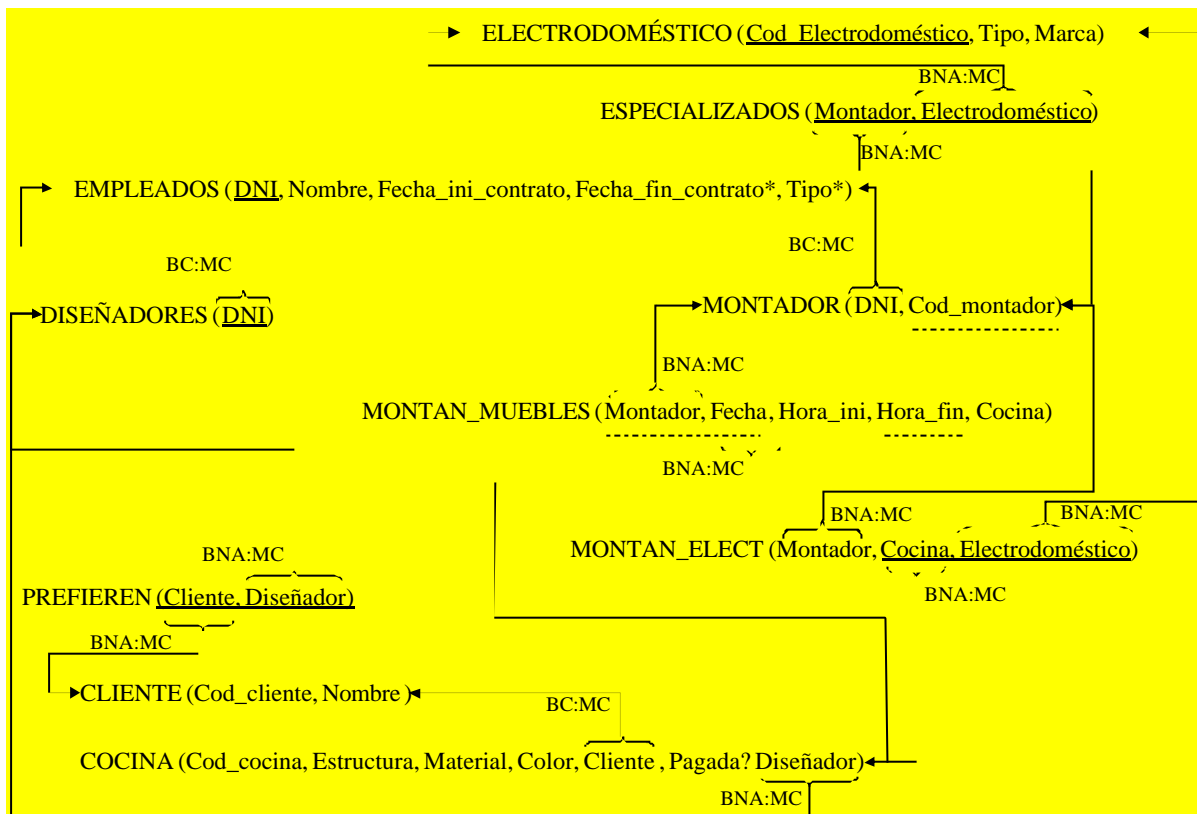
ELECTRODOMÉSTICO (Cod_Electrodoméstico, Tipo, Marca)

BNA:MC

ESPECIALIZADOS (Montador, Electrodoméstico)

BNA:MC

EMPLEADOS (DNI, Nombre, Fecha_ini_contrato, Fecha_fin_contrato*, Tipo*)

BC:MC

BC:MC

DISEÑADORES (DNI)

MONTADOR (DNI, Cod_montador)

BNA:MC

MONTAN_MUEBLES (Montador, Fecha, Hora_ini, Hora_fin, Cocina)

BNA:MC

BNA:MC

BNA:MC

MONTAN_ELECT (Montador, Cocina, Electrodoméstico)

BNA:MC

BNA:MC

PREFIEREN (Cliente, Diseñador)

BNA:MC

CLIENTE (Cod_cliente, Nombre )

BC:MC

COCINA (Cod_cocina, Estructura, Material, Color, Cliente , Pagada? Diseñador)

BNA:MC